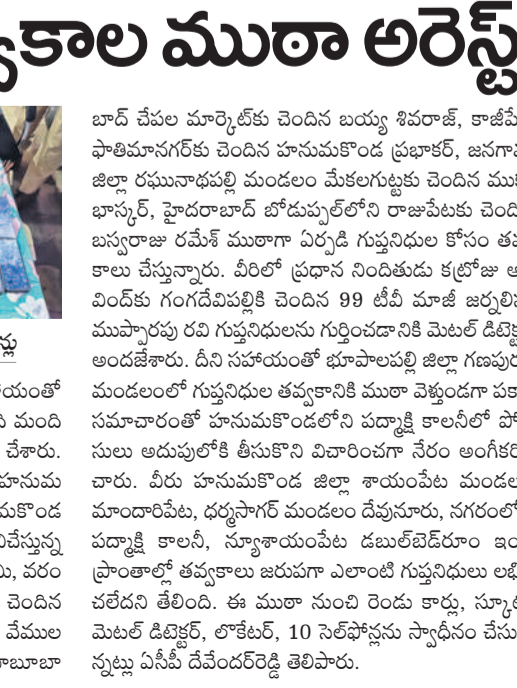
్వకాల ముఠా అరెస్ట్

ల్లు

యంతో
మంది
చేశారు.
హనుమ
మకొండ
చేస్తున్న
వరం
చెందిన
వేముల
బాబా

బాద్ చేపల మార్కెట్‌కు చెందిన బయ్యా శివరాజ్, కాజీపే ఫాతిమానగర్‌కు చెందిన హనుమకొండ ప్రభాకర్, జనగా జిల్లా రఘునాథపల్లి మండలం మేకలగుట్టకు చెందిన ము భాస్కర్, హైదరాబాద్ బోడుప్పల్‌లోని రాజపేటకు చెంది బస్వరాజు రమేశ్ ముఠాగా ఏర్పడి గుప్తనిధుల కోసం త కాలు చేస్తున్నారు. వీరిలో ప్రధాన నిందితుడు కట్రోజు అ వింద్‌కు గంగదేవిపల్లికి చెందిన 99 టీవీ మాజీ జర్నలి ముప్పారపు రవి గుప్తనిధులను గుర్తించడానికి మెటల్ డిటెక్ట అందజేశారు. దీని సహాయంతో భూపాలపల్లి జిల్లా గణపుర మండలంలో గుప్తనిధుల తవ్వకానికి ముఠా వెళ్తుండగా పక సమాచారంతో హనుమకొండలోని పద్మాక్షి కాలనీలో పో సులు అదుపులోకి తీసుకొని విచారించగా నేరం అంగీకరి చారు. వీరు హనుమకొండ జిల్లా శాయంపేట మండల మాందారిపేట, ధర్మసాగర్ మండలం దేవునూరు, నగరంలో పద్మాక్షి కాలనీ, న్యూశాయంపేట డబుల్‌బెడ్‌రూం ఇం ప్రాంతాల్లో తవ్వకాలు జరుపగా ఎలాంటి గుప్తనిధులు లభి చలేదని తేలింది. ఈ ముఠా నుంచి రెండు కార్లు, స్కూ మెటల్ డిటెక్టర్, లొకేటర్, 10 సెల్‌ఫోన్లను స్వాధీనం చేసు న్నట్లు ఏసీపీ దేవేందర్‌రెడ్డి తెలిపారు.